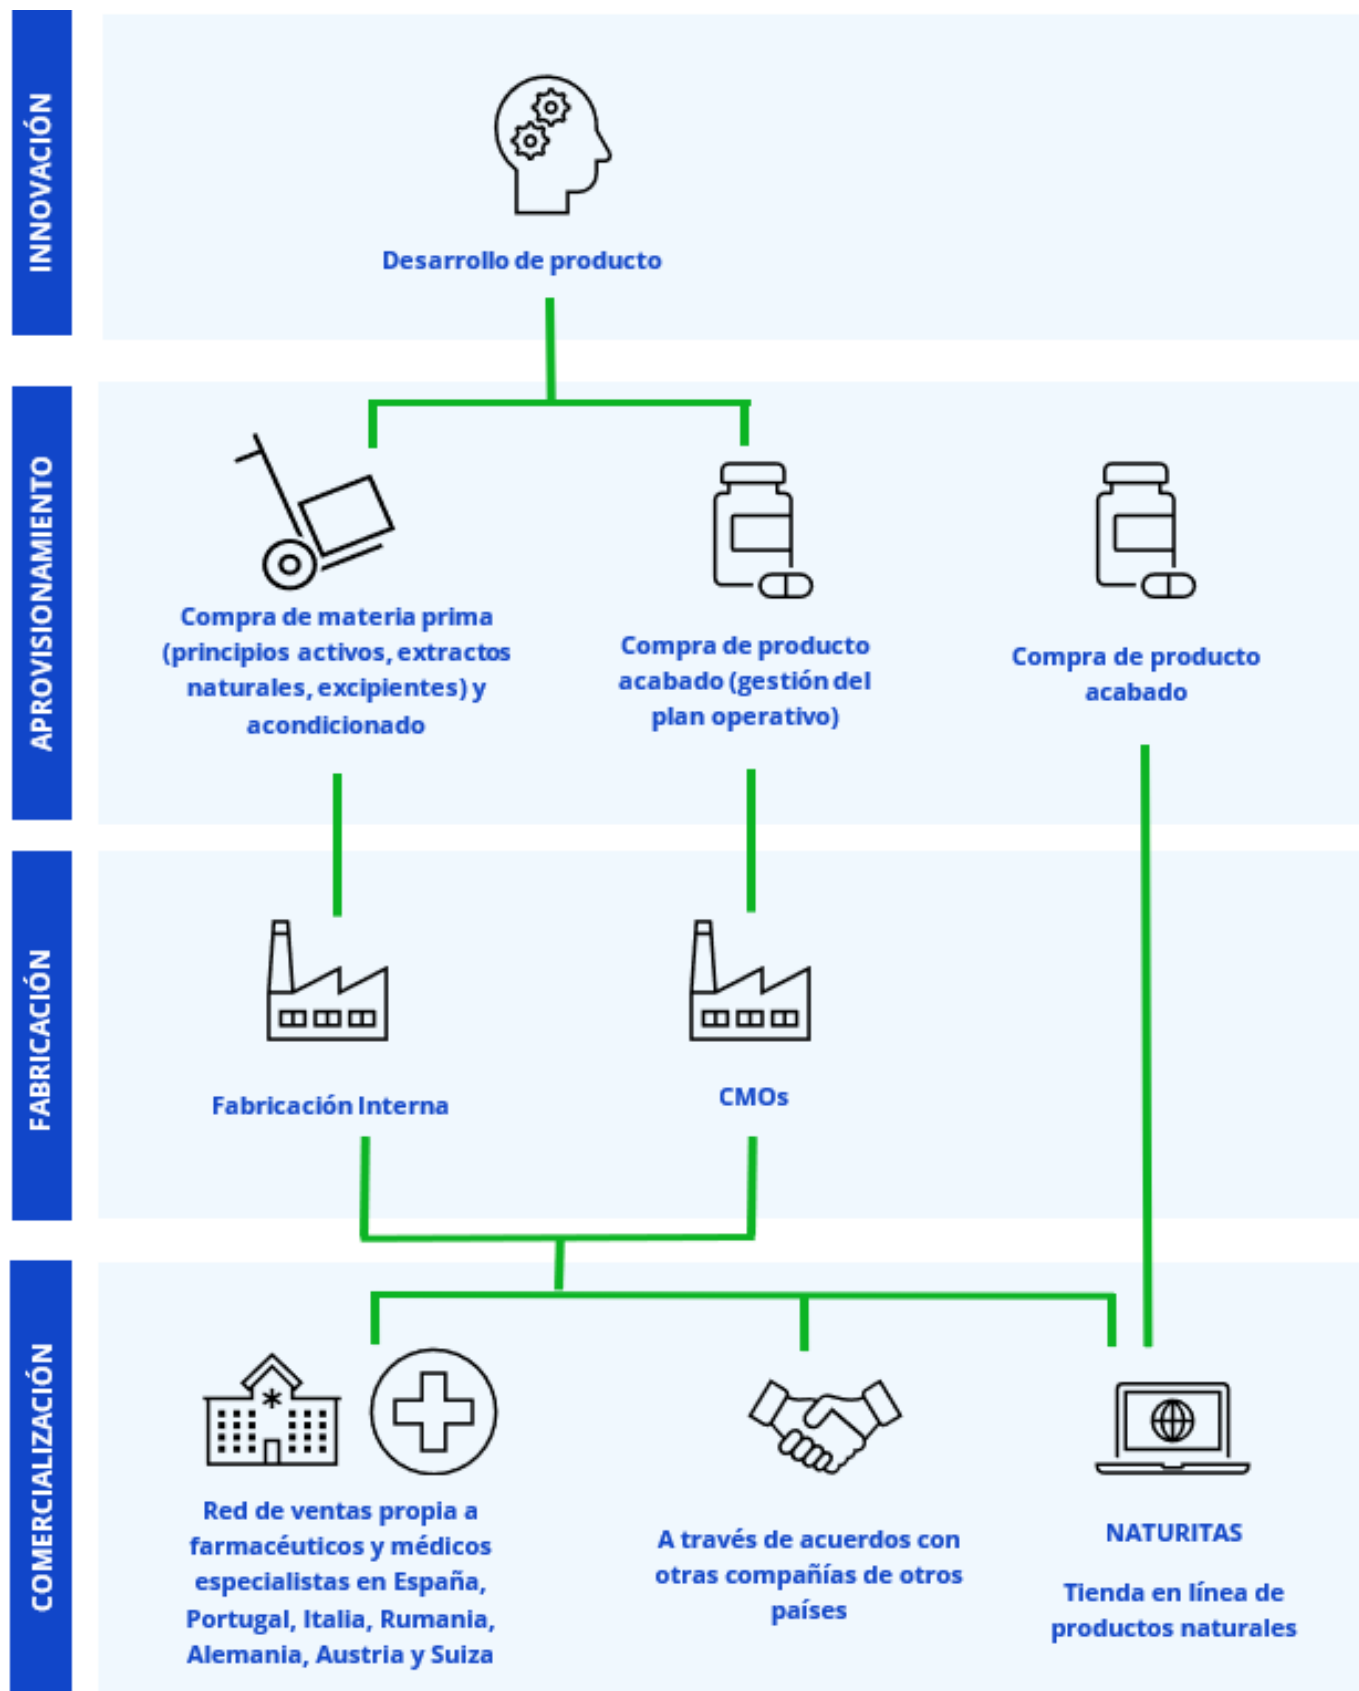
INNOVACIÓN

Desarrollo de producto

APROVISIONAMIENTO

Compra de materia prima (principios activos, extractos naturales, excipientes) y acondicionado

Compra de producto acabado (gestión del plan operativo)

Compra de producto acabado

FABRICACIÓN

Fabricación Interna

CMOs

COMERCIALIZACIÓN

Red de ventas propia a farmacéuticos y médicos especialistas en España, Portugal, Italia, Rumania, Alemania, Austria y Suiza

A través de acuerdos con otras compañías de otros países

NATURITAS

Tienda en línea de productos naturales